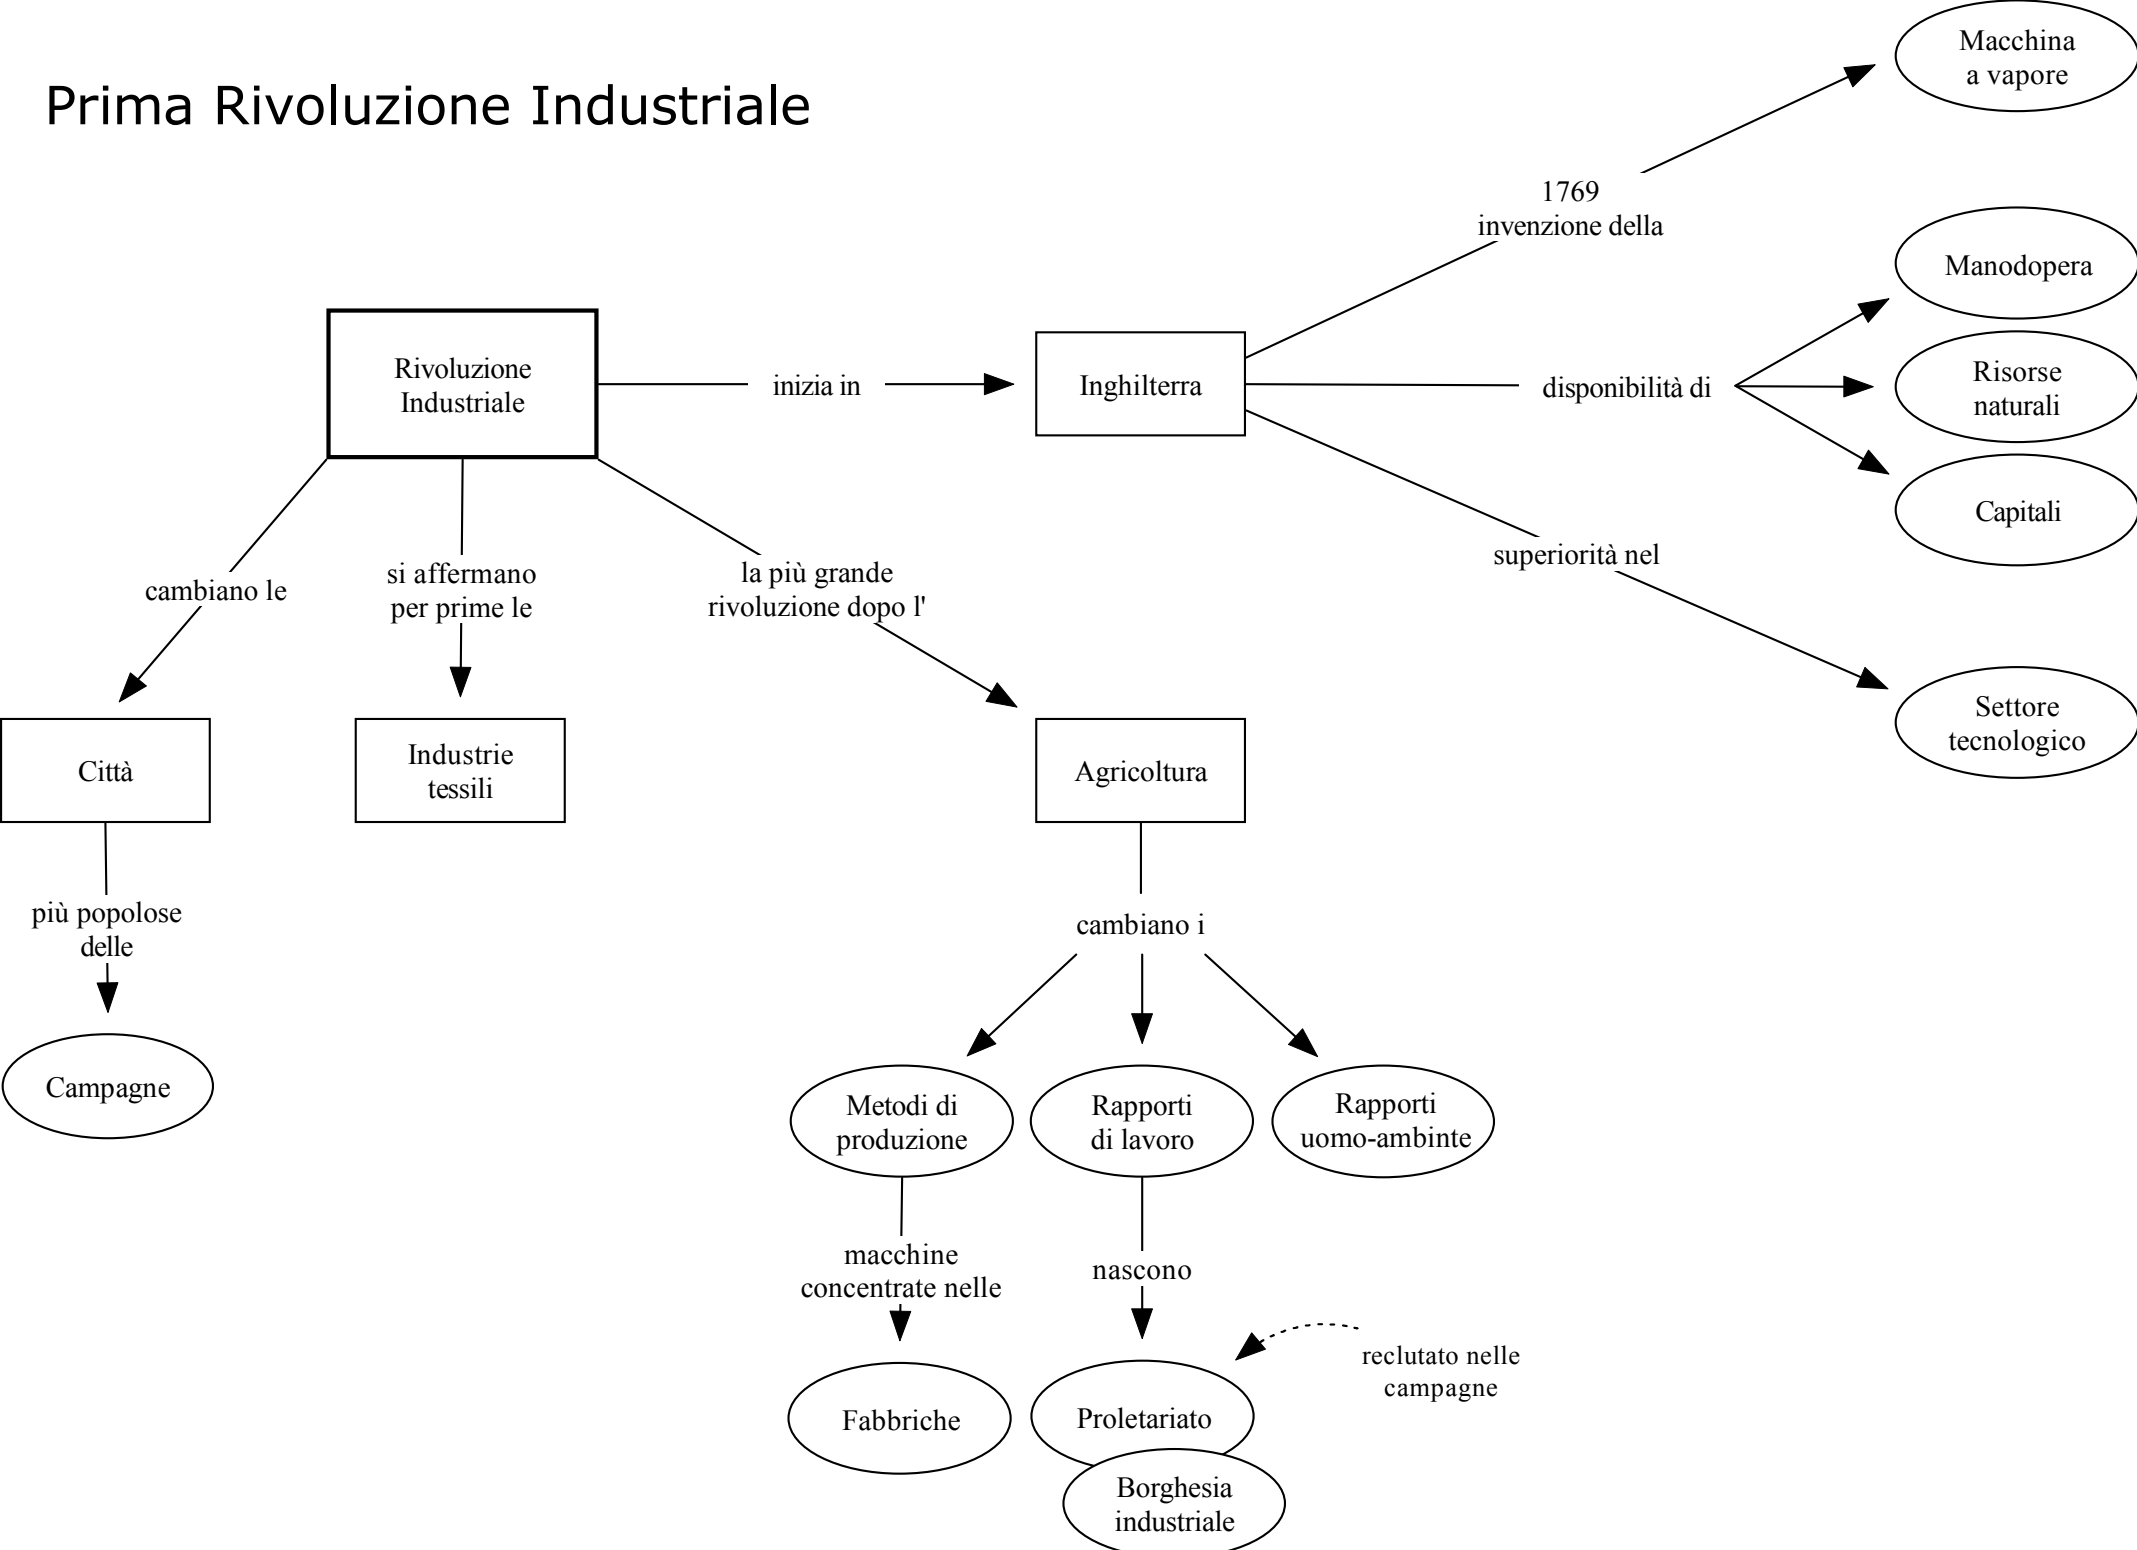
Prima Rivoluzione Industriale

Rivoluzione Industriale

inizia in

Inghilterra

1769 invenzione della

Macchina a vapore

disponibilità di

Manodopera

Risorse naturali

Capitali

superiorità nel

Settore tecnologico

cambiano le

Città

più popolose delle

Campagne

si affermano per prime le

Industrie tessili

la più grande rivoluzione dopo l'

Agricoltura

cambiano i

Metodi di produzione

Rapporti di lavoro

Rapporti uomo-ambinte

macchine concentrate nelle

Fabbriche

nascono

Proletariato

Borghesia industriale

reclutato nelle campagne